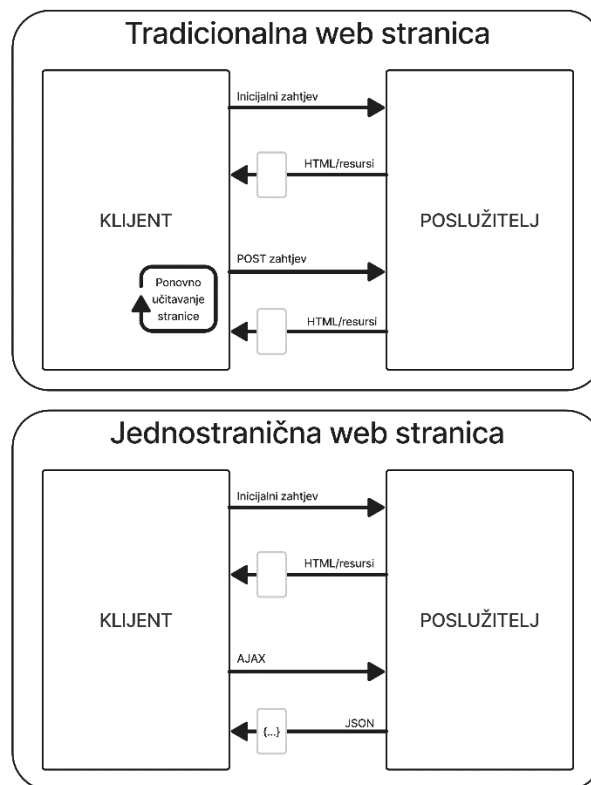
Tradicionalna web stranica

Inicijalni zahtjev

HTML/resursi

KLIJENT

POSLUŽITELJ

POST zahtjev

Ponovno učitavanje stranice

HTML/resursi

Jednostranična web stranica

Inicijalni zahtjev

HTML/resursi

KLIJENT

POSLUŽITELJ

AJAX

{...}

JSON